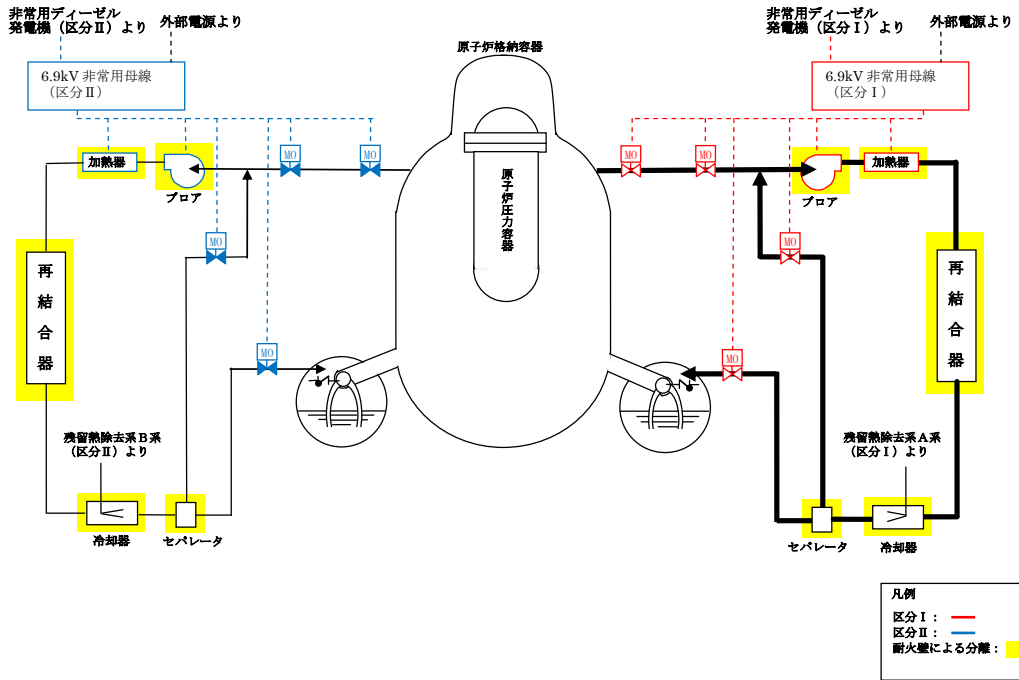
非常用ディーゼル発電機（区分Ⅱ）より

外部電源より

6.9kV 非常用母線（区分Ⅱ）

原子炉格納容器

非常用ディーゼル発電機（区分Ⅰ）より

外部電源より

6.9kV 非常用母線（区分Ⅰ）

加熱器

ブロア

MO

MO

MO

原子炉圧力容器

MO

MO

ブロア

加熱器

MO

再結合器

MO

MO

再結合器

残留熱除去系Ｂ系（区分Ⅱ）より

残留熱除去系Ａ系（区分Ⅰ）より

冷却器

セパレータ

セパレータ

冷却器

凡例

区分Ⅰ：

区分Ⅱ：

耐火壁による分離：